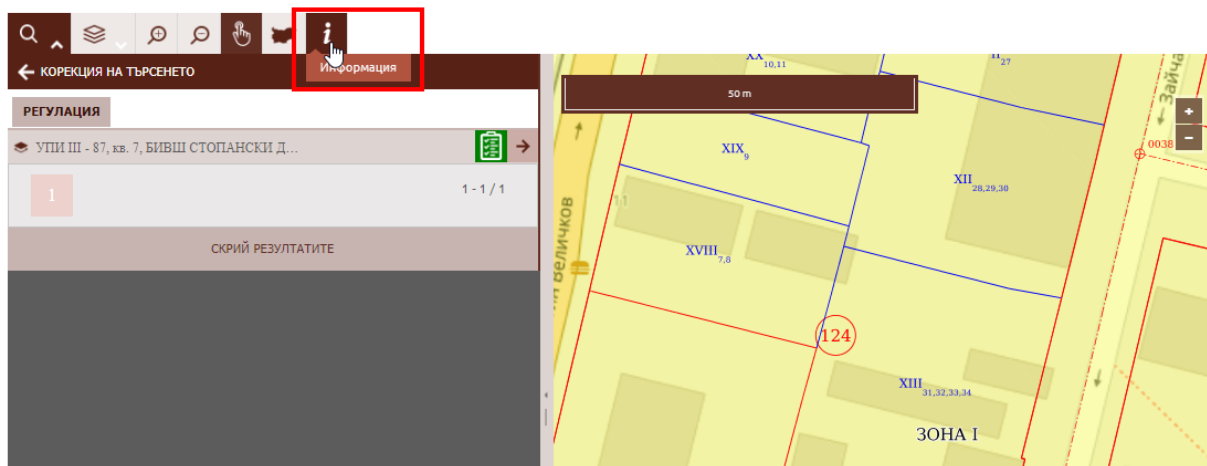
i

Информация

КОРЕКЦИЯ НА ТЪРСЕНЕТО

РЕГУЛАЦИЯ

УПИ III - 87, кв. 7, БИВШ СТОПАНСКИ Д...

1

1 - 1 / 1

СКРИЙ РЕЗУЛТАТИТЕ

50 m

$XX_{10,11}$

$II_{27}$

Зайча

+

−

0038

$XIX_9$

$XII_{28,29,30}$

11

$XVIII_{7,8}$

Величков

124

$XIII_{31,32,33,34}$

ЗОНА I